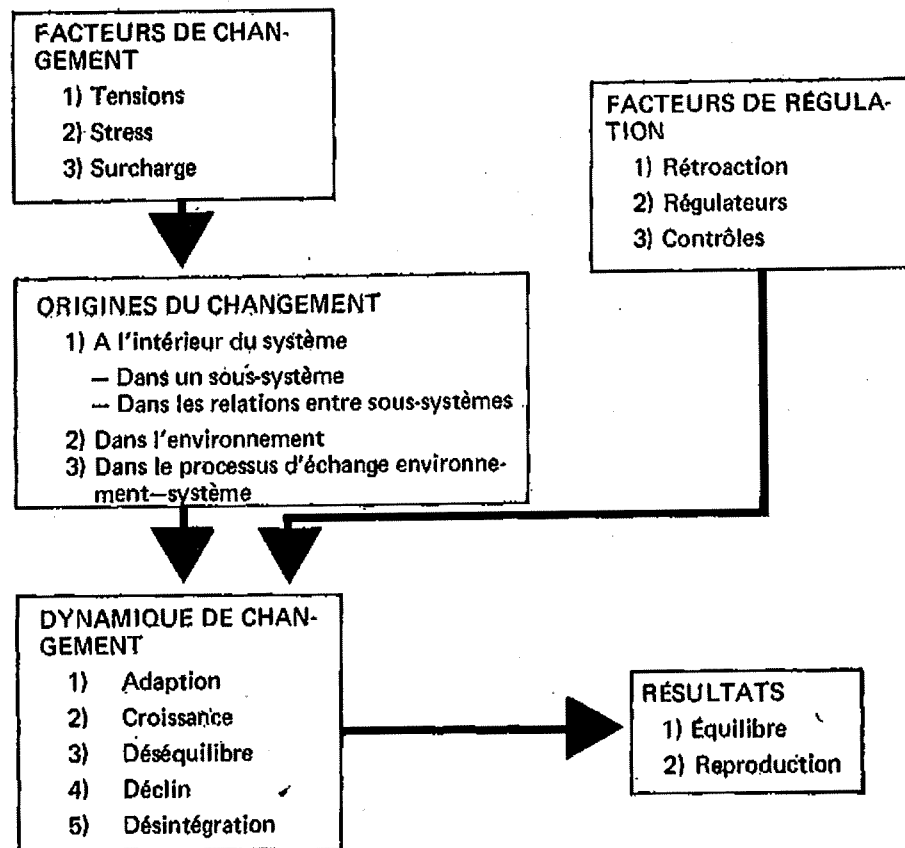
FACTEURS DE CHANGEMENT
1) Tensions
2) Stress
3) Surcharge

FACTEURS DE RÉGULATION
1) Rétroaction
2) Régulateurs
3) Contrôles

ORIGINES DU CHANGEMENT
1) A l'intérieur du système
— Dans un sous-système
— Dans les relations entre sous-systèmes
2) Dans l'environnement
3) Dans le processus d'échange environnement—système

DYNAMIQUE DE CHANGEMENT
1) Adaption
2) Croissance
3) Déséquilibre
4) Déclin
5) Désintégration

RÉSULTATS
1) Équilibre
2) Reproduction